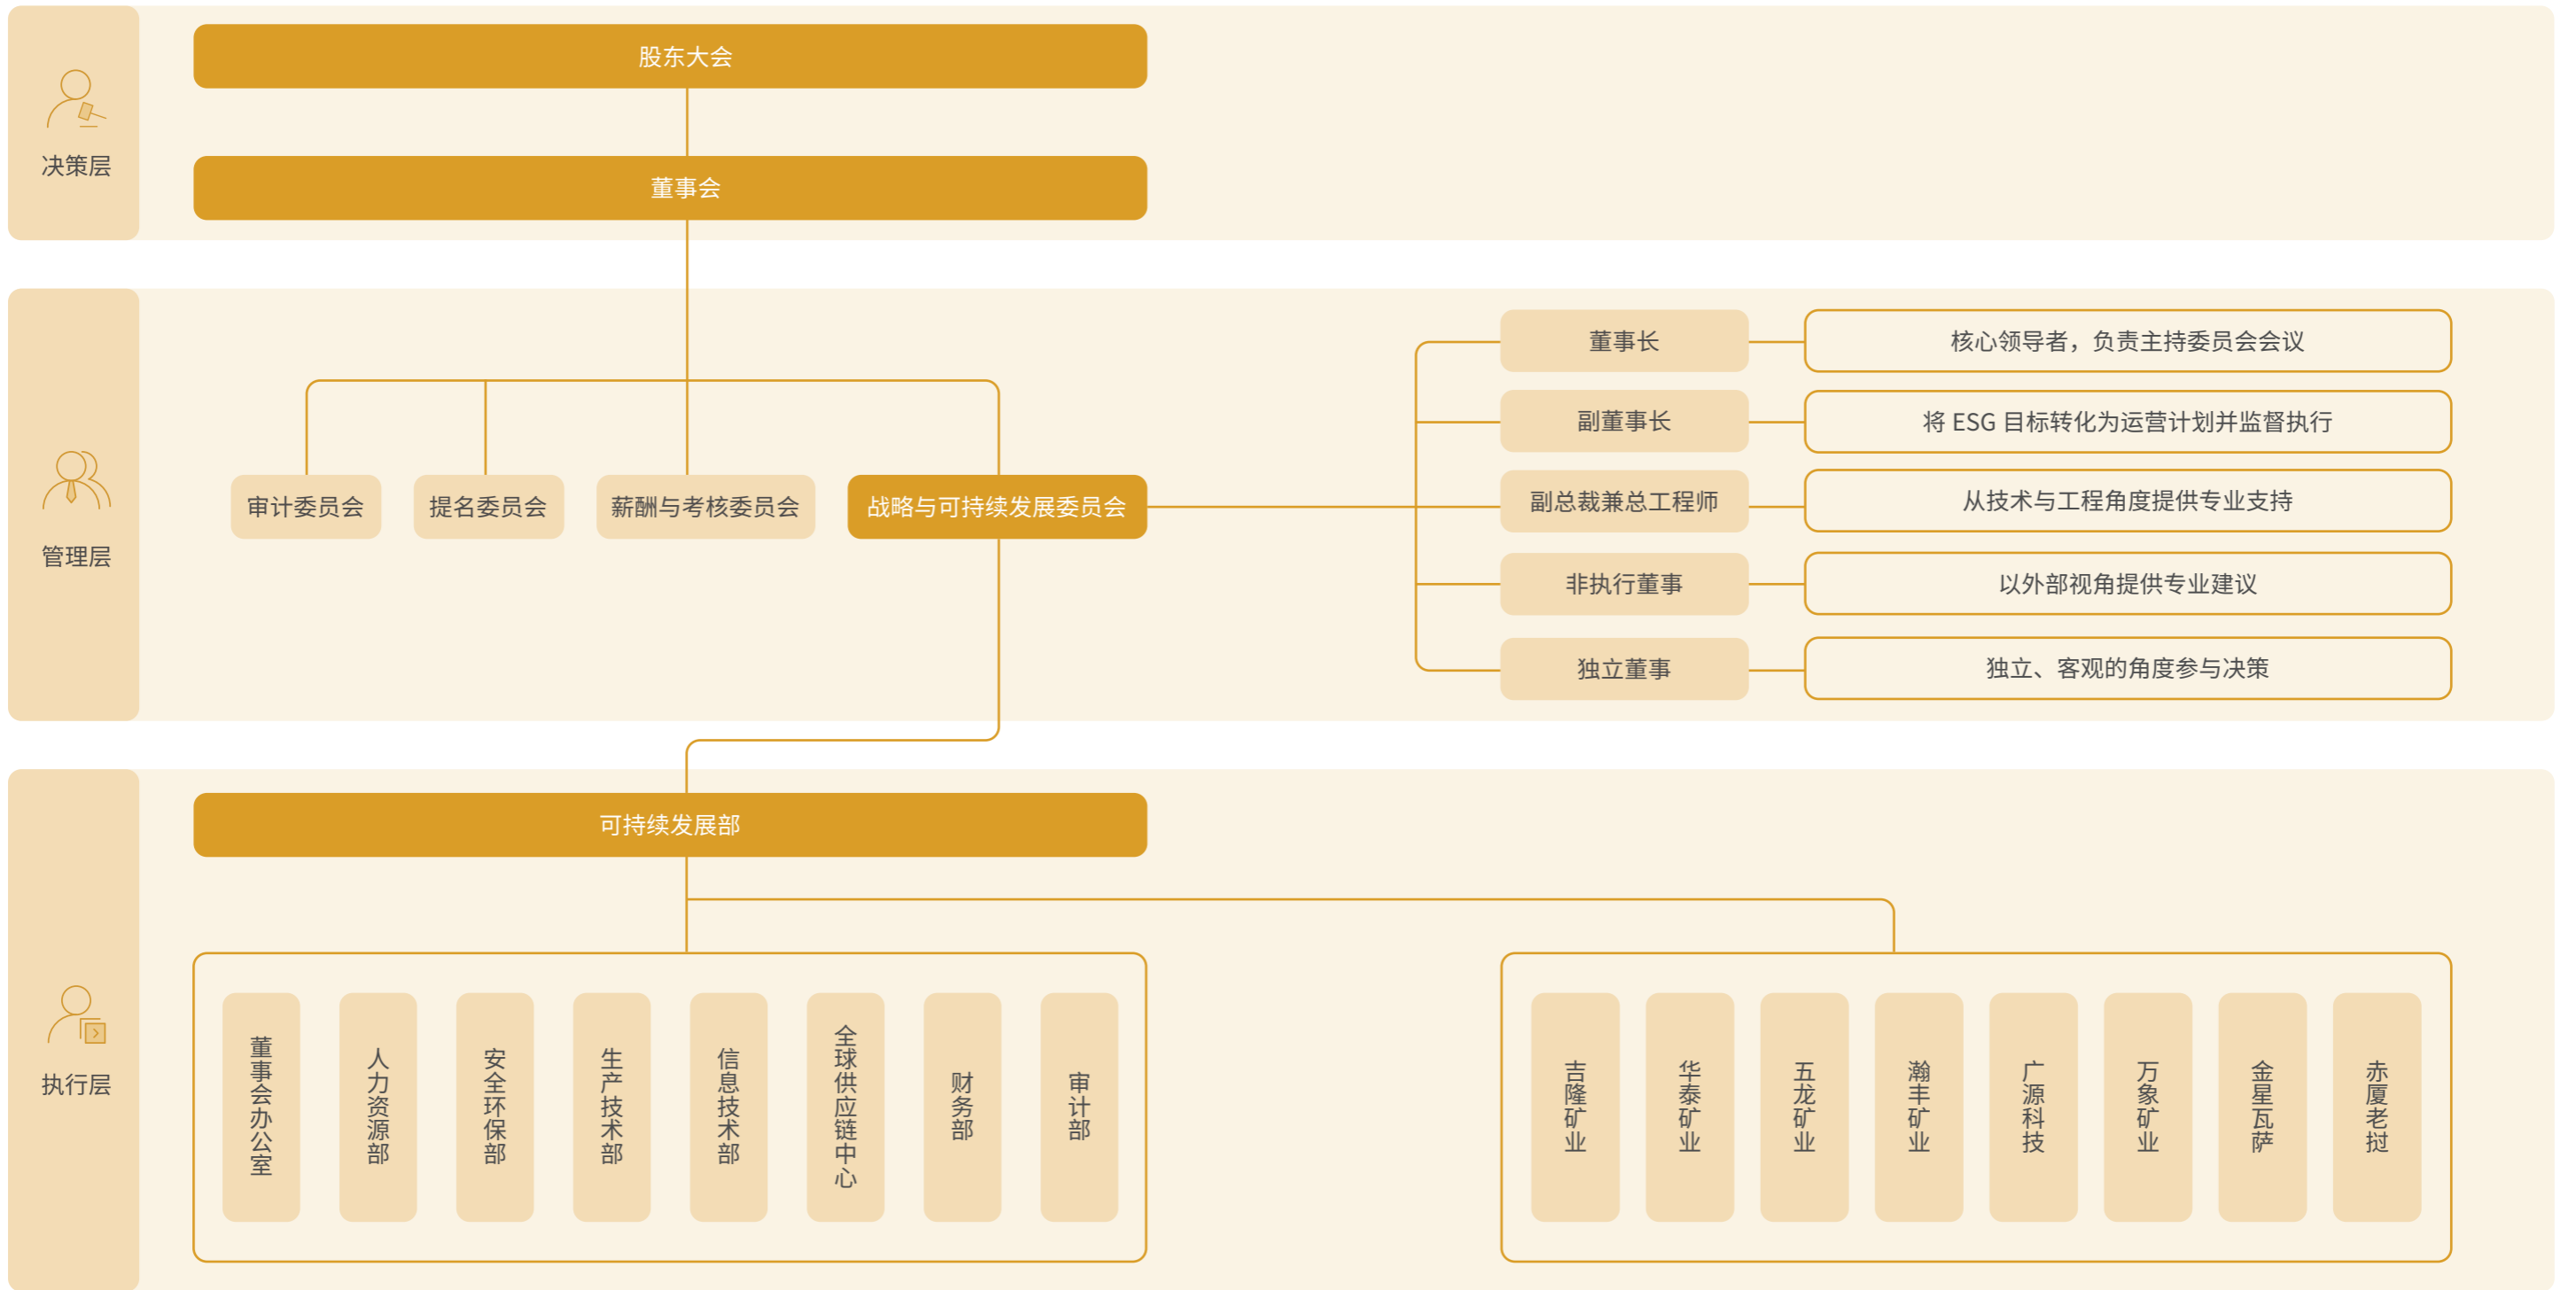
决策层

股东大会

董事会

管理层

审计委员会

提名委员会

薪酬与考核委员会

战略与可持续发展委员会

董事长

核心领导者，负责主持委员会会议

副董事长

将 ESG 目标转化为运营计划并监督执行

副总裁兼总工程师

从技术与工程角度提供专业支持

非执行董事

以外部视角提供专业建议

独立董事

独立、客观的角度参与决策

执行层

可持续发展部

董事会办公室

人力资源部

安全环保部

生产技术部

信息技术部

全球供应链中心

财务部

审计部

吉隆矿业

华泰矿业

五龙矿业

瀚丰矿业

广源科技

万象矿业

金星瓦萨

赤厦老挝